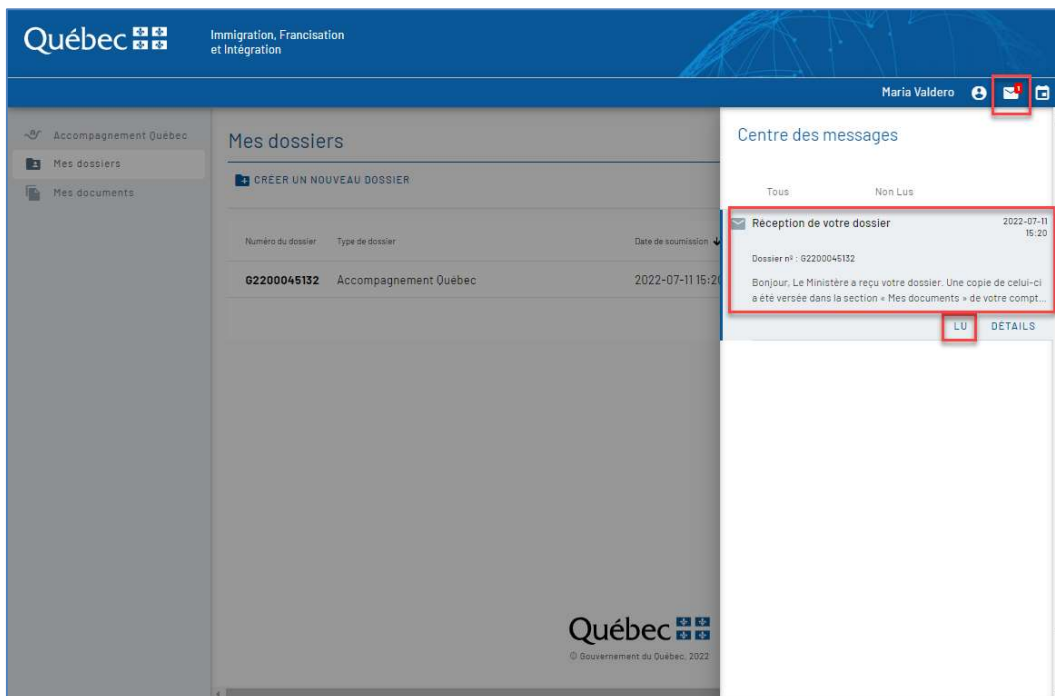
Québec

Immigration, Francisation et Intégration

Maria Valdero

Accompagnement Québec
Mes dossiers
Mes documents

Mes dossiers

CRÉER UN NOUVEAU DOSSIER

| Numéro du dossier | Type de dossier | Date de soumission |
|---|---|---|
| G2200045132 | Accompagnement Québec | 2022-07-11 15:2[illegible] |

Québec
© Gouvernement du Québec, 2022

Centre des messages

Tous Non Lus

Réception de votre dossier
2022-07-11 15:20

Dossier nº : G2200045132

Bonjour, Le Ministère a reçu votre dossier. Une copie de celui-ci a été versée dans la section « Mes documents » de votre compt...

LU DÉTAILS